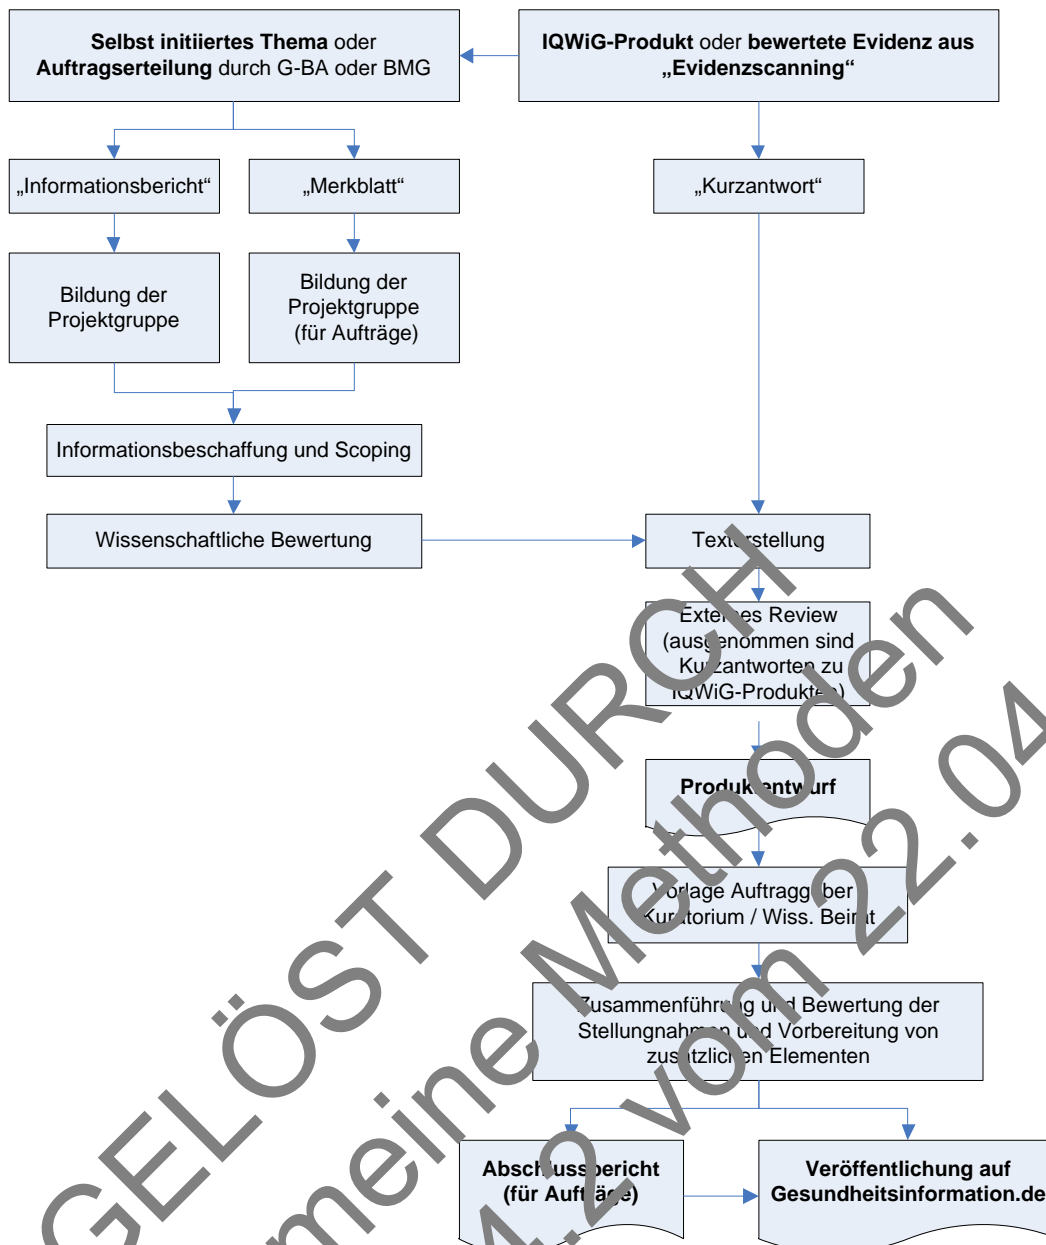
**Selbst initiiertes Thema** oder **Auftragserteilung** durch G-BA oder BMG

**IQWiG-Produkt** oder **bewertete Evidenz aus „Evidenzscanning“**

„Informationsbericht“

„Merkblatt“

„Kurzantwort“

Bildung der Projektgruppe

Bildung der Projektgruppe (für Aufträge)

Informationsbeschaffung und Scoping

Wissenschaftliche Bewertung

Tex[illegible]rstellung

Exte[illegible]es Review (aus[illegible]enommen sind Ku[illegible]zantworten zu IQWiG-Produkte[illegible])

**Produk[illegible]entw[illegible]urf**

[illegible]orlage Auftragg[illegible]ber Ku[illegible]atorium / Wiss. Bei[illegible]t

Zusammenführ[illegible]g u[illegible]d Bewertung der Stellungnahm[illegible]n u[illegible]d Vorbereitung von zus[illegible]tzlic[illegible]en Elementen

**Absch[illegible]ussbericht (für Auft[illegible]äge)**

**Veröffentlichung auf Gesundheitsinformation.de**

GELÖST DURCH

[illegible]meine Methoden

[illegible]4.2 vom 22.04